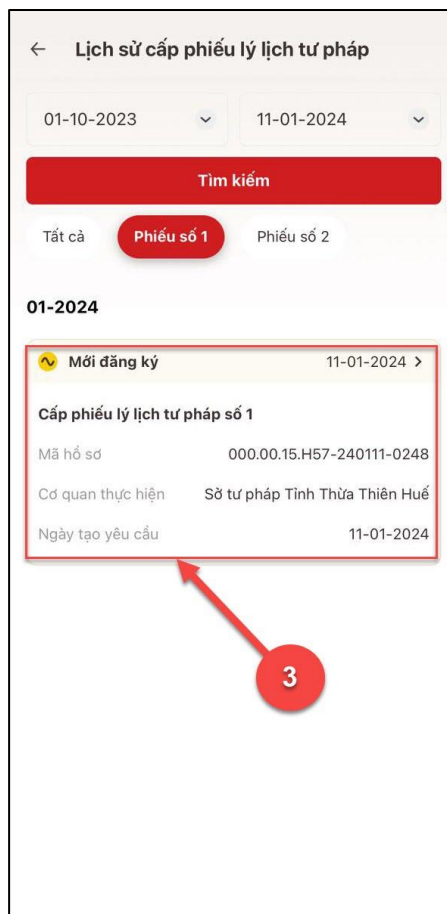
← Lịch sử cấp phiếu lý lịch tư pháp

01-10-2023

11-01-2024

Tìm kiếm

Tất cả

Phiếu số 1

Phiếu số 2

01-2024

Mới đăng ký

11-01-2024 >

Cấp phiếu lý lịch tư pháp số 1

Mã hồ sơ 000.00.15.H57-240111-0248

Cơ quan thực hiện Sở tư pháp Tỉnh Thừa Thiên Huế

Ngày tạo yêu cầu 11-01-2024

3